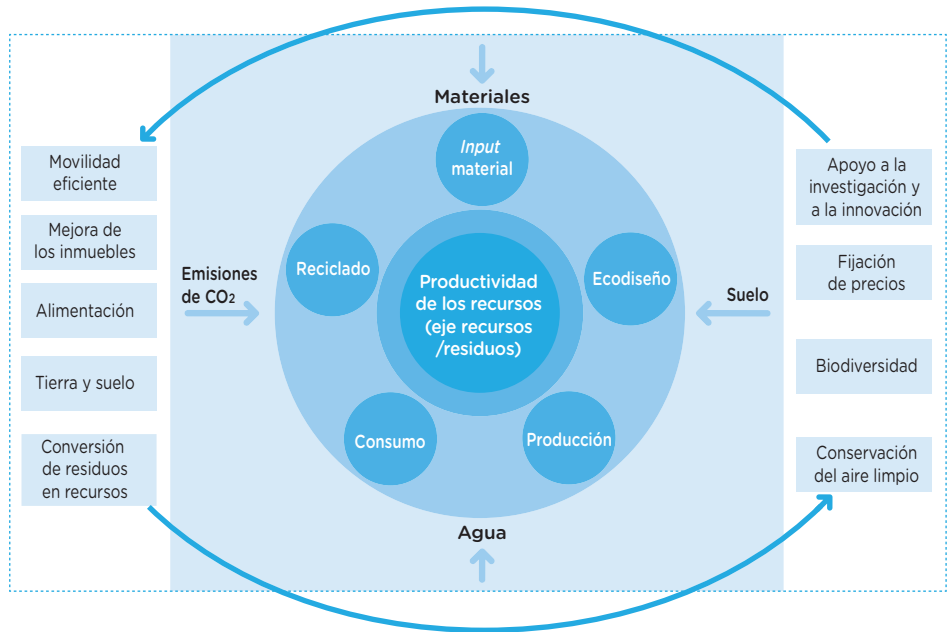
Materiales

Movilidad eficiente

Mejora de los inmuebles

Alimentación

Tierra y suelo

Conversión de residuos en recursos

Emisiones de $CO_2$

Input material

Reciclado

Ecodiseño

Productividad de los recursos (eje recursos /residuos)

Consumo

Producción

Suelo

Agua

Apoyo a la investigación y a la innovación

Fijación de precios

Biodiversidad

Conservación del aire limpio